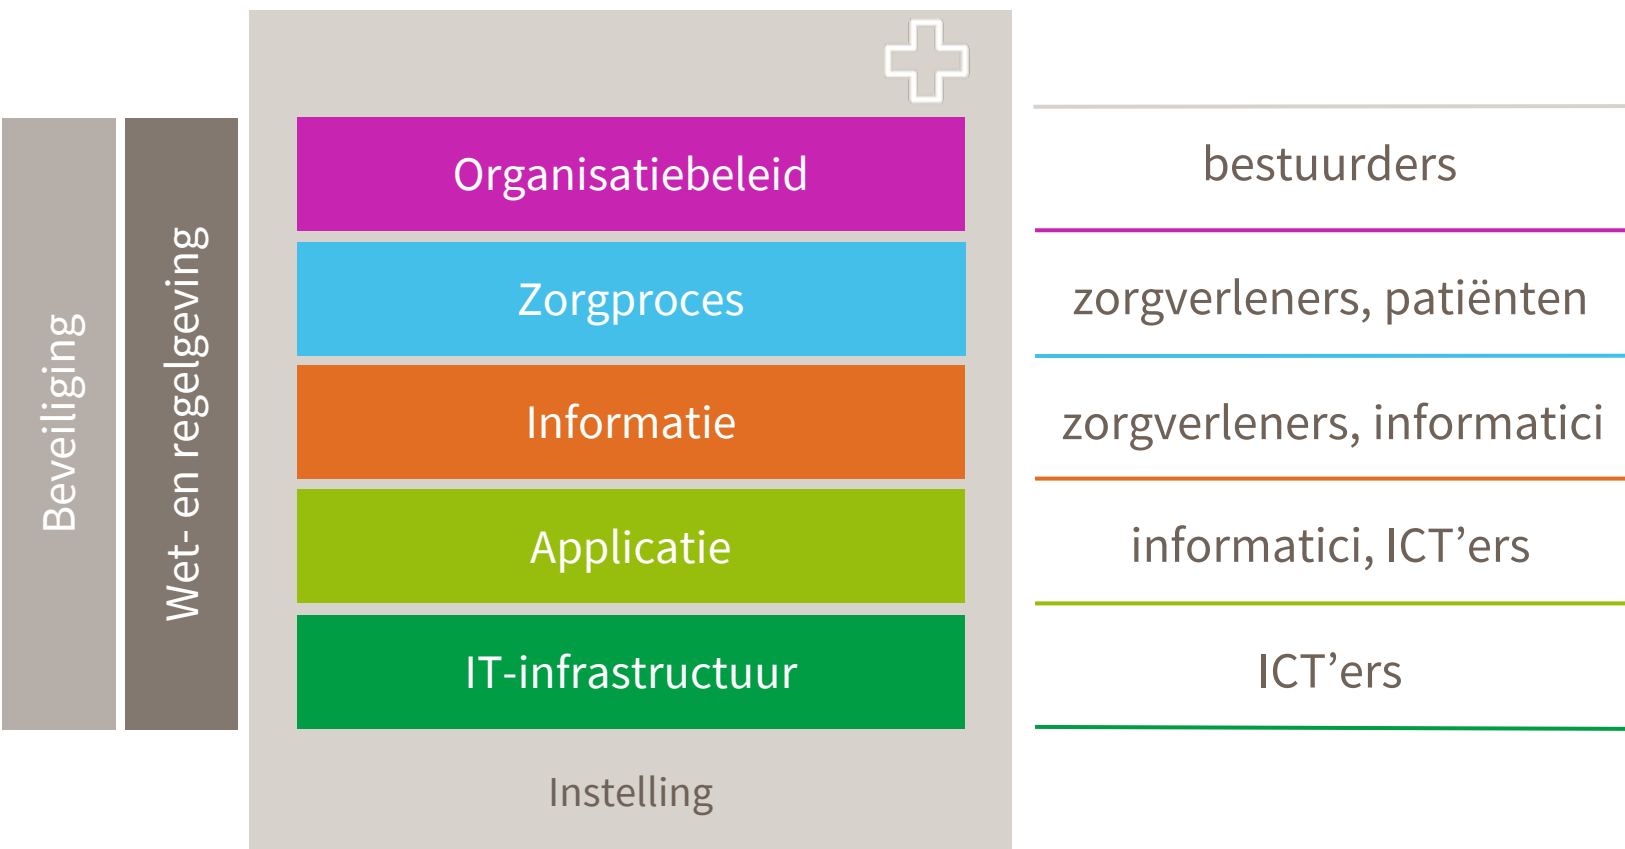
Beveiliging

Wet- en regelgeving

Organisatiebeleid

Zorgproces

Informatie

Applicatie

IT-infrastructuur

Instelling

bestuurders

zorgverleners, patiënten

zorgverleners, informatici

informatici, ICT’ers

ICT’ers